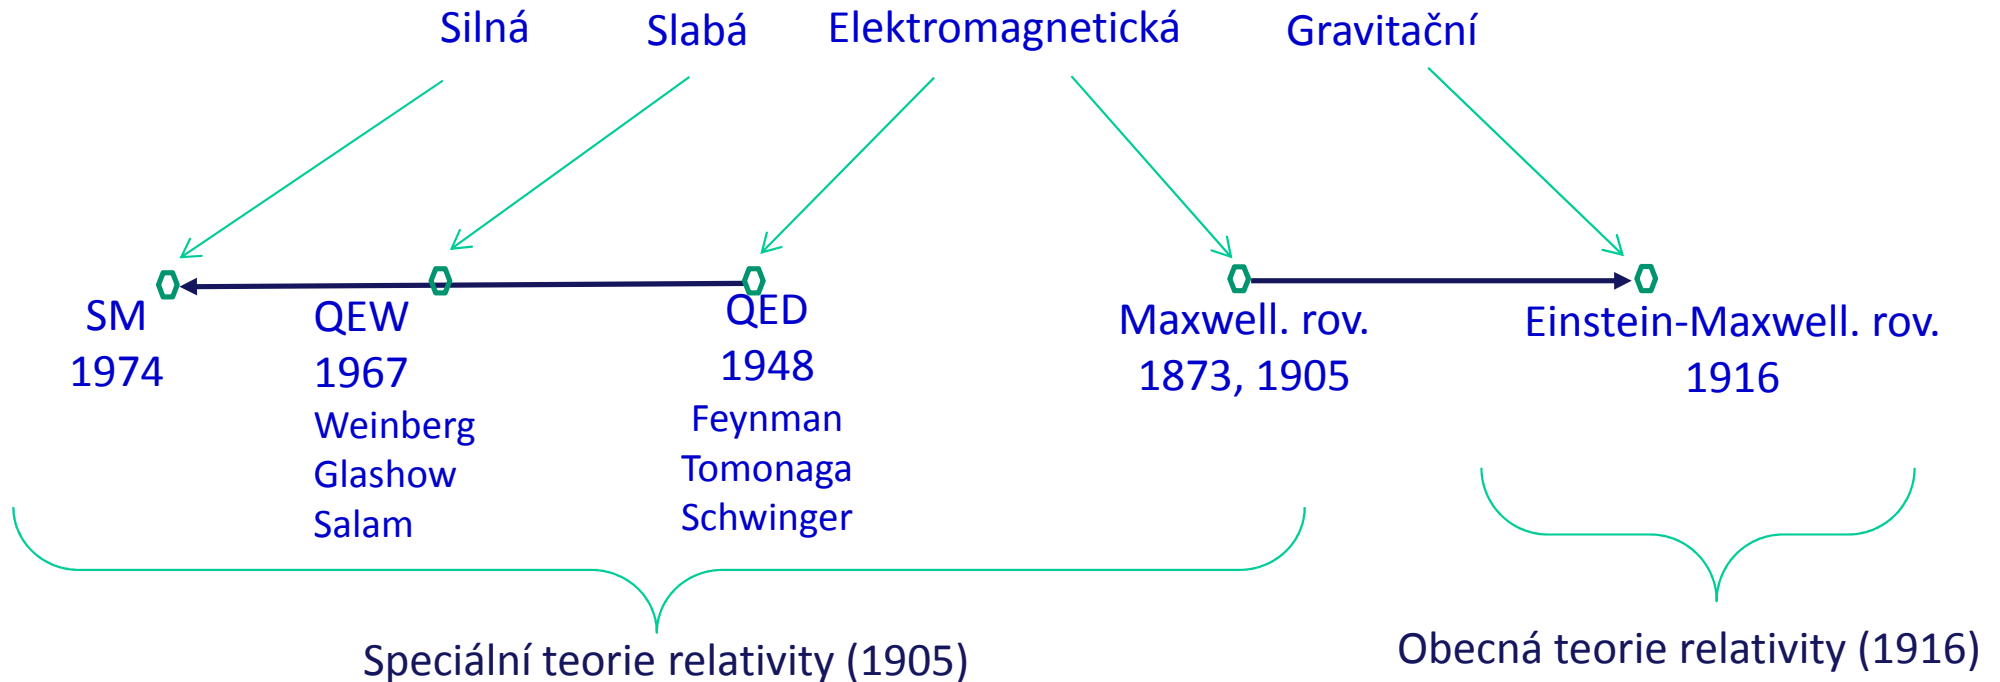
Silná Slabá Elektromagnetická Gravitační

SM
1974

QEW
1967
Weinberg
Glashow
Salam

QED
1948
Feynman
Tomonaga
Schwinger

Maxwell. rov.
1873, 1905

Einstein-Maxwell. rov.
1916

Speciální teorie relativity (1905)

Obecná teorie relativity (1916)